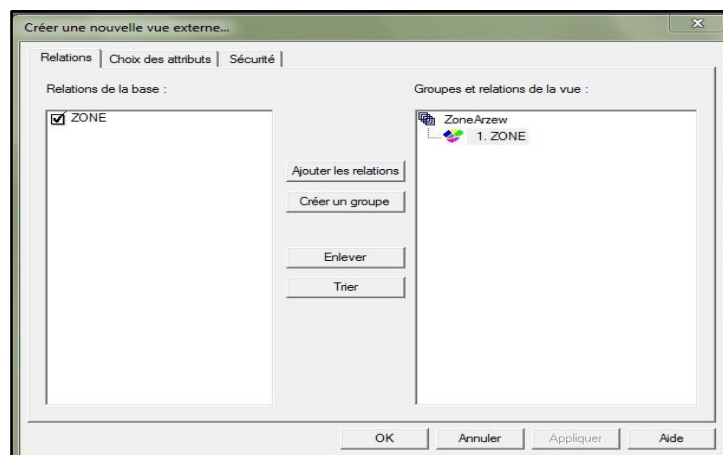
Créer une nouvelle vue externe...

Relations | Choix des attributs | Sécurité

Relations de la base :

ZONE

Ajouter les relations

Créer un groupe

Enlever

Trier

Groupes et relations de la vue :

ZoneArzew

1. ZONE

OK

Annuler

Appliquer

Aide